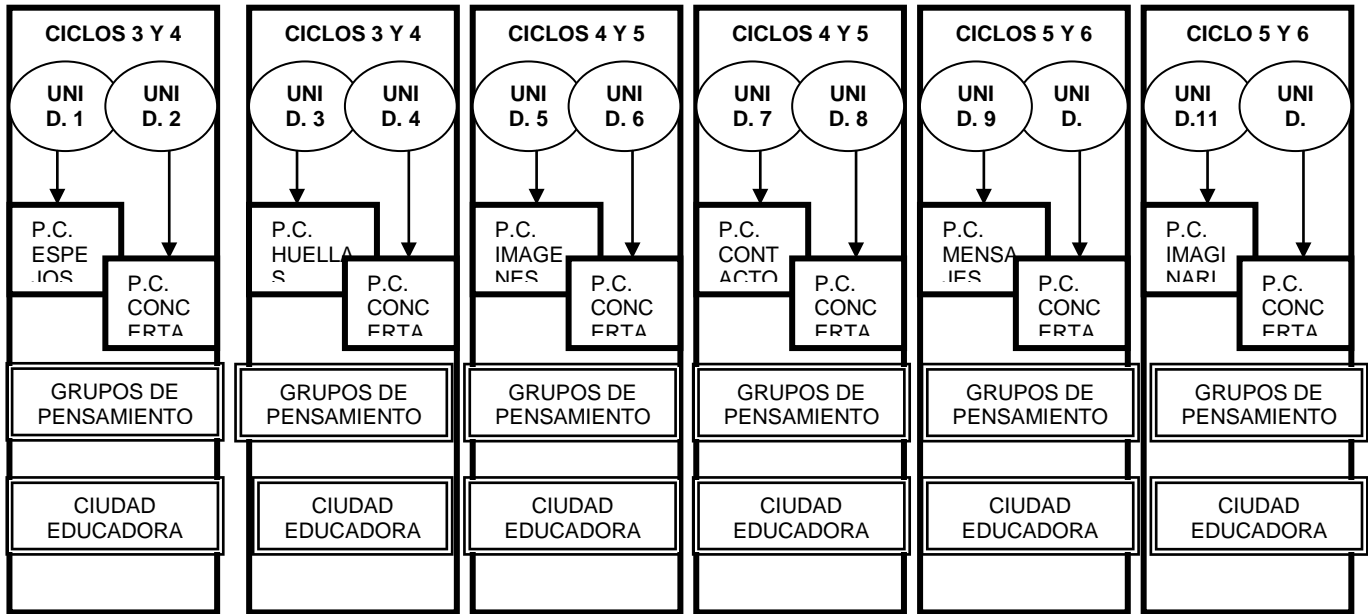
CICLOS 3 Y 4

UNI D. 1

UNI D. 2

P.C. ESPE JOS

P.C. CONC ERTA

GRUPOS DE PENSAMIENTO

CIUDAD EDUCADORA

CICLOS 3 Y 4

UNI D. 3

UNI D. 4

P.C. HUELLA S

P.C. CONC ERTA

GRUPOS DE PENSAMIENTO

CIUDAD EDUCADORA

CICLOS 4 Y 5

UNI D. 5

UNI D. 6

P.C. IMAGE NES

P.C. CONC ERTA

GRUPOS DE PENSAMIENTO

CIUDAD EDUCADORA

CICLOS 4 Y 5

UNI D. 7

UNI D. 8

P.C. CONT ACTO

P.C. CONC ERTA

GRUPOS DE PENSAMIENTO

CIUDAD EDUCADORA

CICLOS 5 Y 6

UNI D. 9

UNI D.

P.C. MENSA JES

P.C. CONC ERTA

GRUPOS DE PENSAMIENTO

CIUDAD EDUCADORA

CICLO 5 Y 6

UNI D.11

UNI D.

P.C. IMAGI NARI

P.C. CONC ERTA

GRUPOS DE PENSAMIENTO

CIUDAD EDUCADORA